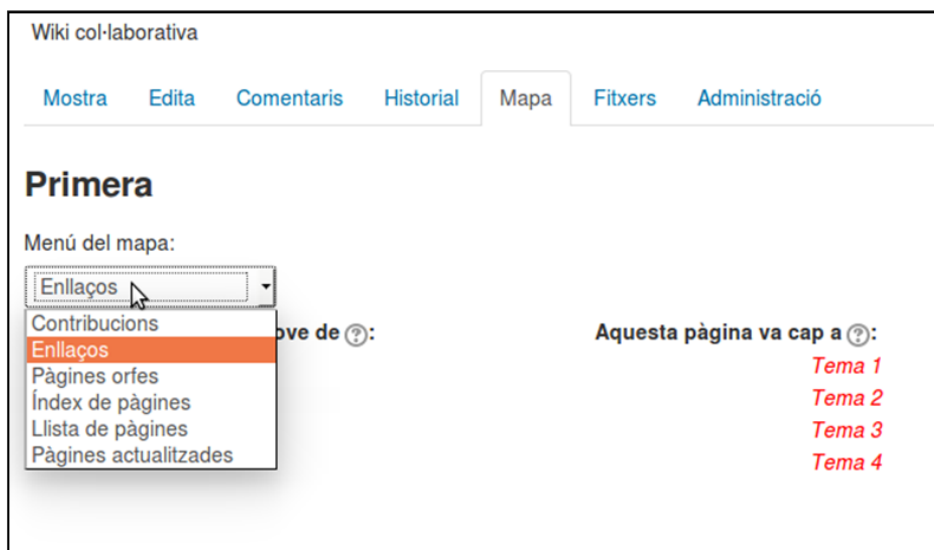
Wiki col·laborativa

Mostra Edita Comentaris Historial Mapa Fitxers Administració

Primera

Menú del mapa:

Enllaços

Contribucions
Enllaços
Pàgines orfes
Índex de pàgines
Llista de pàgines
Pàgines actualitzades

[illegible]ove de ?:

Aquesta pàgina va cap a ?:

Tema 1
Tema 2
Tema 3
Tema 4